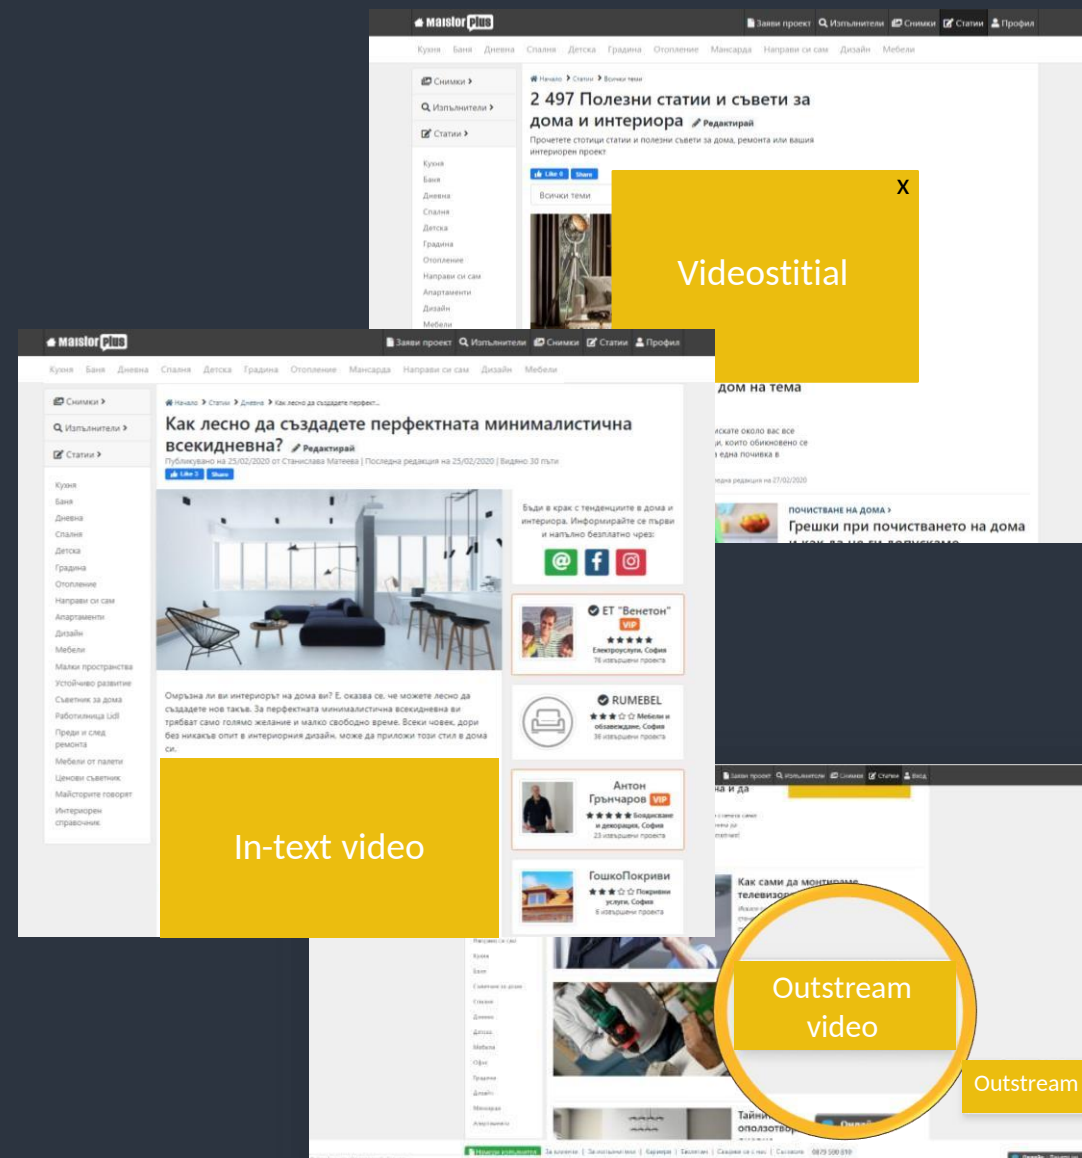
Maistor plus
Заяви проект Изпълнители Снимки Статии Профил
Кухня Баня Дневна Спалня Детска Градина Отопление Мансарда Направи си сам Дизайн Мебели
Снимки
Изпълнители
Статии
Кухня Баня Дневна Спалня Детска Градина Отопление Направи си сам Апартаменти Дизайн Мебели
Начало > Статии > Всички теми
2 497 Полезни статии и съвети за дома и интериора Редактирай
Прочетете стотици статии и полезни съвети за дома, ремонта или вашия интериорен проект
Like 0 Share
Всички теми
X
Videostitial
дом на тема
ПОЧИСТВАНЕ НА ДОМА
Грешки при почистването на дома

Maistor plus
Заяви проект Изпълнители Снимки Статии Профил
Кухня Баня Дневна Спалня Детска Градина Отопление Мансарда Направи си сам Дизайн Мебели
Снимки
Изпълнители
Статии
Кухня Баня Дневна Спалня Детска Градина Отопление Направи си сам Апартаменти Дизайн Мебели Малки пространства Устойчиво развитие Съветник за дома Работилница Lidl Преди и след ремонта Мебели от палети Ценови съветник Майсторите говорят Интериорен справочник
Начало > Статии > Дневна > Как лесно да създадете перфект...
Как лесно да създадете перфектната минималистична всекидневна? Редактирай
Публикувано на 25/02/2020 от Станислава Матеева | Последна редакция на 25/02/2020 | Видяно 30 пъти
Like 3 Share
Бъди в крак с тенденциите в дома и интериора. Информирайте се първи и напълно безплатно чрез:
ЕТ "Венетон" VIP Електроуслуги, София
RUMEBEL Мебели и обзавеждане, София
Антон Грънчаров VIP Боядисване и декорация, София
ГошкоПокриви Покривни услуги, София
Омръзна ли ви интериорът на дома ви? Е, оказва се, че можете лесно да създадете нов такъв. За перфектната минималистична всекидневна ви трябват само голямо желание и малко свободно време. Всеки човек, дори без никакъв опит в интериорния дизайн, може да приложи този стил в дома си.
In-text video

Как сами да монтираме телевизор
Outstream video
Outstream
Тайни ... оползотво...